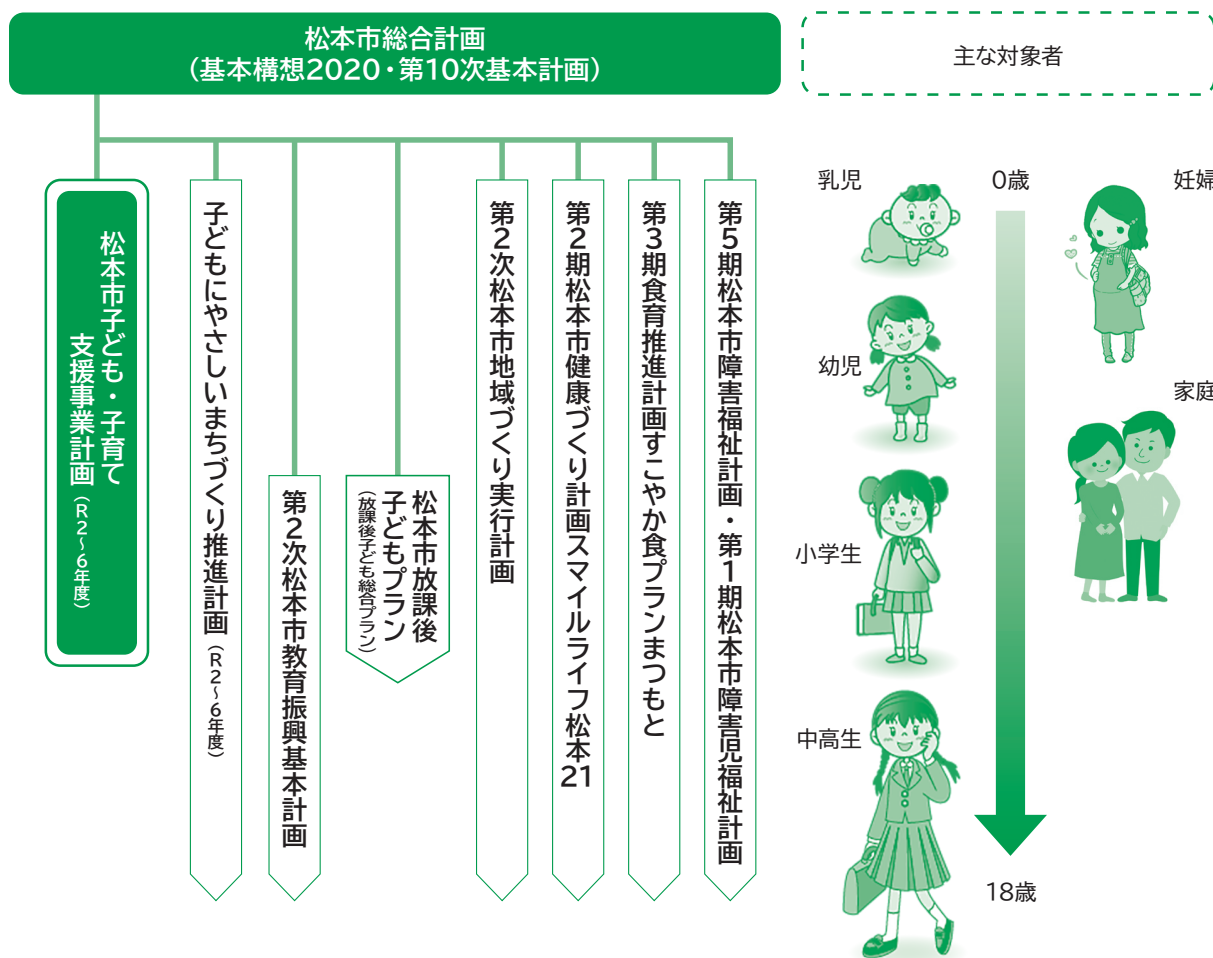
松本市総合計画
（基本構想2020・第10次基本計画）

主な対象者

松本市子ども・子育て支援事業計画（R2～6年度）

子どもにやさしいまちづくり推進計画（R2～6年度）

第2次松本市教育振興基本計画

松本市放課後子どもプラン（放課後子ども総合プラン）

第2次松本市地域づくり実行計画

第2期松本市健康づくり計画スマイルライフ松本21

第3期食育推進計画すこやか食プランまつもと

第5期松本市障害福祉計画・第1期松本市障害児福祉計画

乳児
0歳
妊婦
幼児
家庭
小学生
中高生
18歳